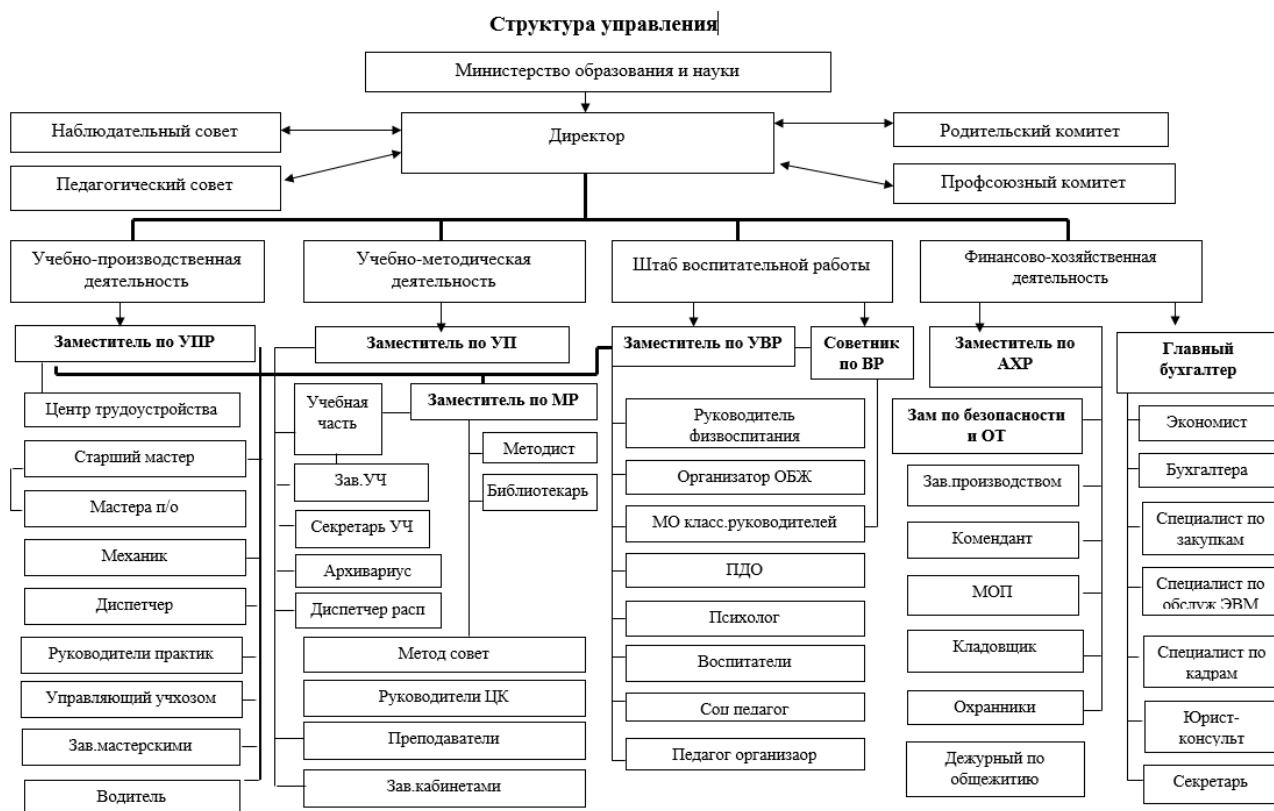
**Структура управления**

Министерство образования и науки

Наблюдательный совет

Директор

Родительский комитет

Педагогический совет

Профсоюзный комитет

Учебно-производственная деятельность

Учебно-методическая деятельность

Штаб воспитательной работы

Финансово-хозяйственная деятельность

**Заместитель по УПР**

Центр трудоустройства

Старший мастер

Мастера п/о

Механик

Диспетчер

Руководители практик

Управляющий учхозом

Зав.мастерскими

Водитель

**Заместитель по УП**

Учебная часть

**Заместитель по МР**

Методист

Библиотекарь

Зав.УЧ

Секретарь УЧ

Архивариус

Диспетчер расп

Метод совет

Руководители ЦК

Преподаватели

Зав.кабинетами

**Заместитель по УВР**

**Советник по ВР**

Руководитель физвоспитания

Организатор ОБЖ

МО класс.руководителей

ПДО

Психолог

Воспитатели

Соц педагог

Педагог организаор

**Заместитель по АХР**

**Зам по безопасности и ОТ**

Зав.производством

Комендант

МОП

Кладовщик

Охранники

Дежурный по общежитию

**Главный бухгалтер**

Экономист

Бухгалтера

Специалист по закупкам

Специалист по обслуж ЭВМ

Специалист по кадрам

Юрист-консульт

Секретарь